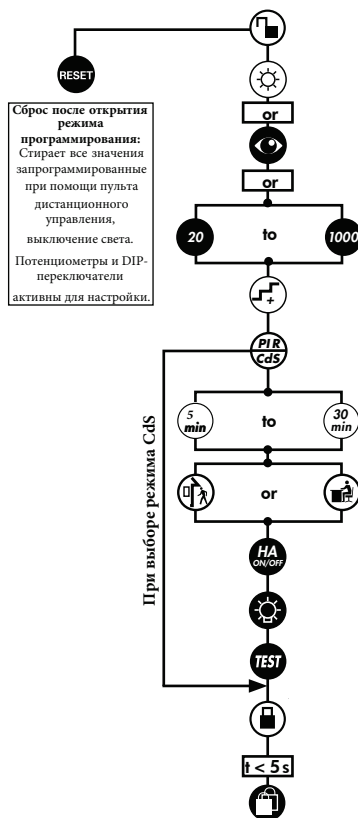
RESET

Сброс после открытия режима программирования: Стирает все значения запрограммированные при помощи пульта дистанционного управления, выключение света. Потенциометры и DIP-переключатели активны для настройки.

or

or

20

to

1000

+

PIR
CdS

При выборе режима CdS

5 min

to

30 min

or

HA ON/OFF

TEST

t < 5 s